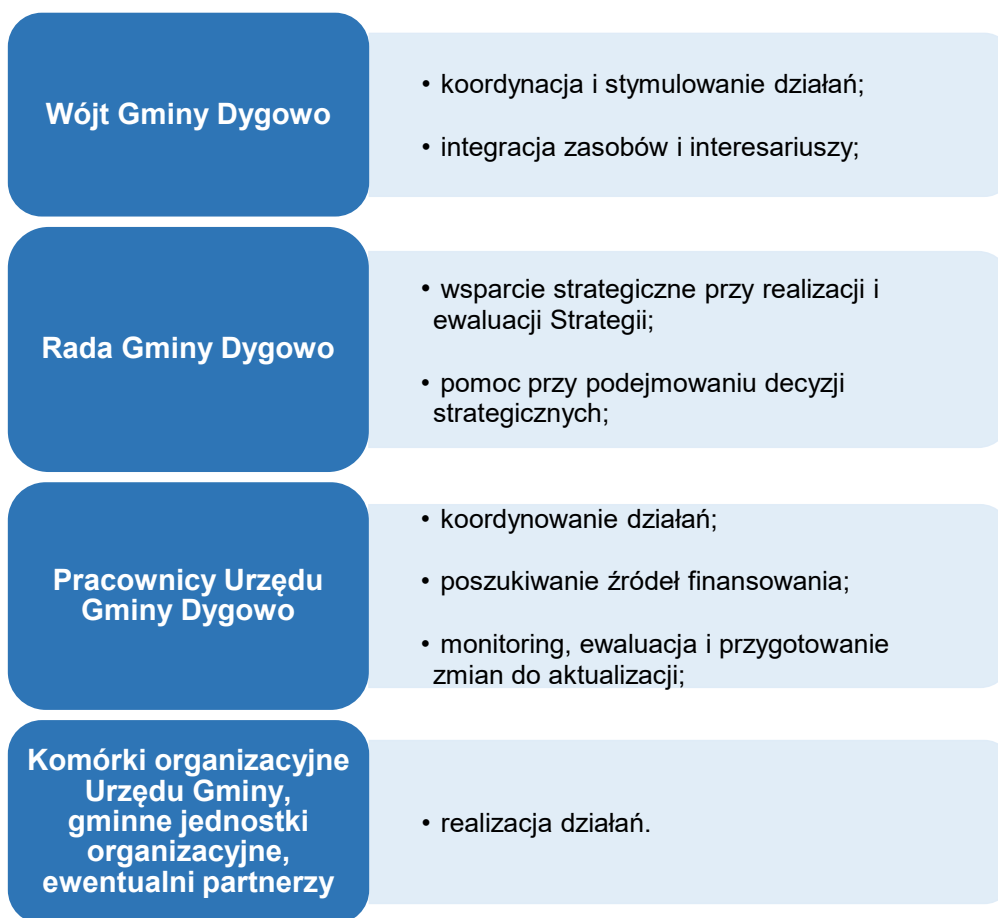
Wójt Gminy Dygowo

• koordynacja i stymulowanie działań;

• integracja zasobów i interesariuszy;

Rada Gminy Dygowo

• wsparcie strategiczne przy realizacji i ewaluacji Strategii;

• pomoc przy podejmowaniu decyzji strategicznych;

Pracownicy Urzędu Gminy Dygowo

• koordynowanie działań;

• poszukiwanie źródeł finansowania;

• monitoring, ewaluacja i przygotowanie zmian do aktualizacji;

Komórki organizacyjne Urzędu Gminy, gminne jednostki organizacyjne, ewentualni partnerzy

• realizacja działań.